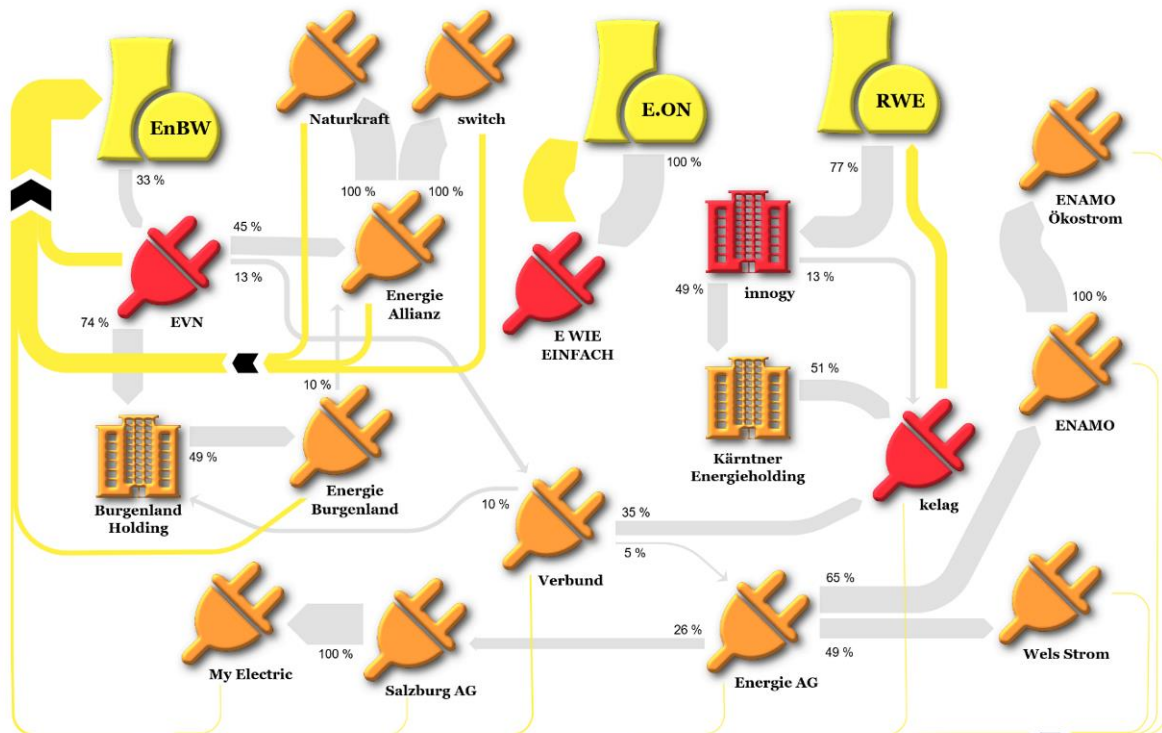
EnBW
Naturkraft
switch
E.ON
RWE
ENAMO Ökostrom
33 %
100 %
100 %
100 %
77 %
45 %
13 %
EVN
74 %
Energie Allianz
E WIE EINFACH
innogy
49 %
13 %
100 %
10 %
Burgenland Holding
49 %
Energie Burgenland
Kärntner Energieholding
51 %
kelag
ENAMO
10 %
Verbund
35 %
5 %
65 %
Energie AG
26 %
49 %
Wels Strom
My Electric
100 %
Salzburg AG